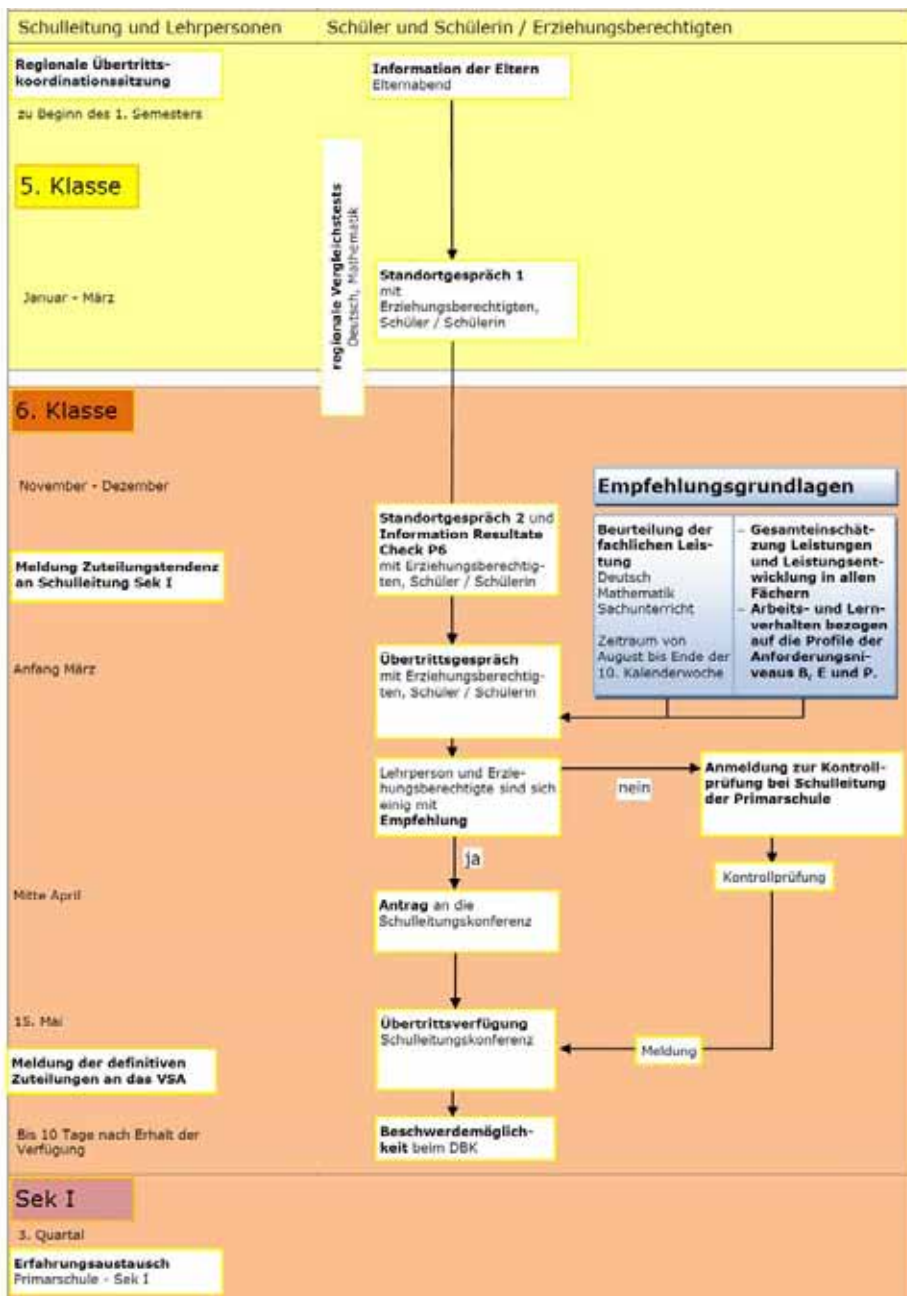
Schulleitung und Lehrpersonen

Schüler und Schülerin / Erziehungsberechtigten

Regionale Übertrittskoordinationssitzung

zu Beginn des 1. Semesters

Information der Eltern
Elternabend

5. Klasse

regionale Vergleichstests
Deutsch, Mathematik

Januar - März

Standortgespräch 1
mit Erziehungsberechtigten, Schüler / Schülerin

6. Klasse

November - Dezember

Empfehlungsgrundlagen

Standortgespräch 2 und Information Resultate Check P6
mit Erziehungsberechtigten, Schüler / Schülerin

Beurteilung der fachlichen Leistung
Deutsch
Mathematik
Sachunterricht

Zeitraum von August bis Ende der 10. Kalenderwoche

– Gesamteinschätzung Leistungen und Leistungsentwicklung in allen Fächern
– Arbeits- und Lernverhalten bezogen auf die Profile der Anforderungsniveaus B, E und P.

Meldung Zuteilungstendenz an Schulleitung Sek I

Anfang März

Übertrittsgespräch
mit Erziehungsberechtigten, Schüler / Schülerin

Lehrperson und Erziehungsberechtigte sind sich einig mit Empfehlung

nein

Anmeldung zur Kontrollprüfung bei Schulleitung der Primarschule

ja

Kontrollprüfung

Mitte April

Antrag an die Schulleitungskonferenz

15. Mai

Übertrittsverfügung
Schulleitungskonferenz

Meldung

Meldung der definitiven Zuteilungen an das VSA

Bis 10 Tage nach Erhalt der Verfügung

Beschwerdemöglichkeit beim DBK

Sek I

3. Quartal

Erfahrungsaustausch
Primarschule - Sek I